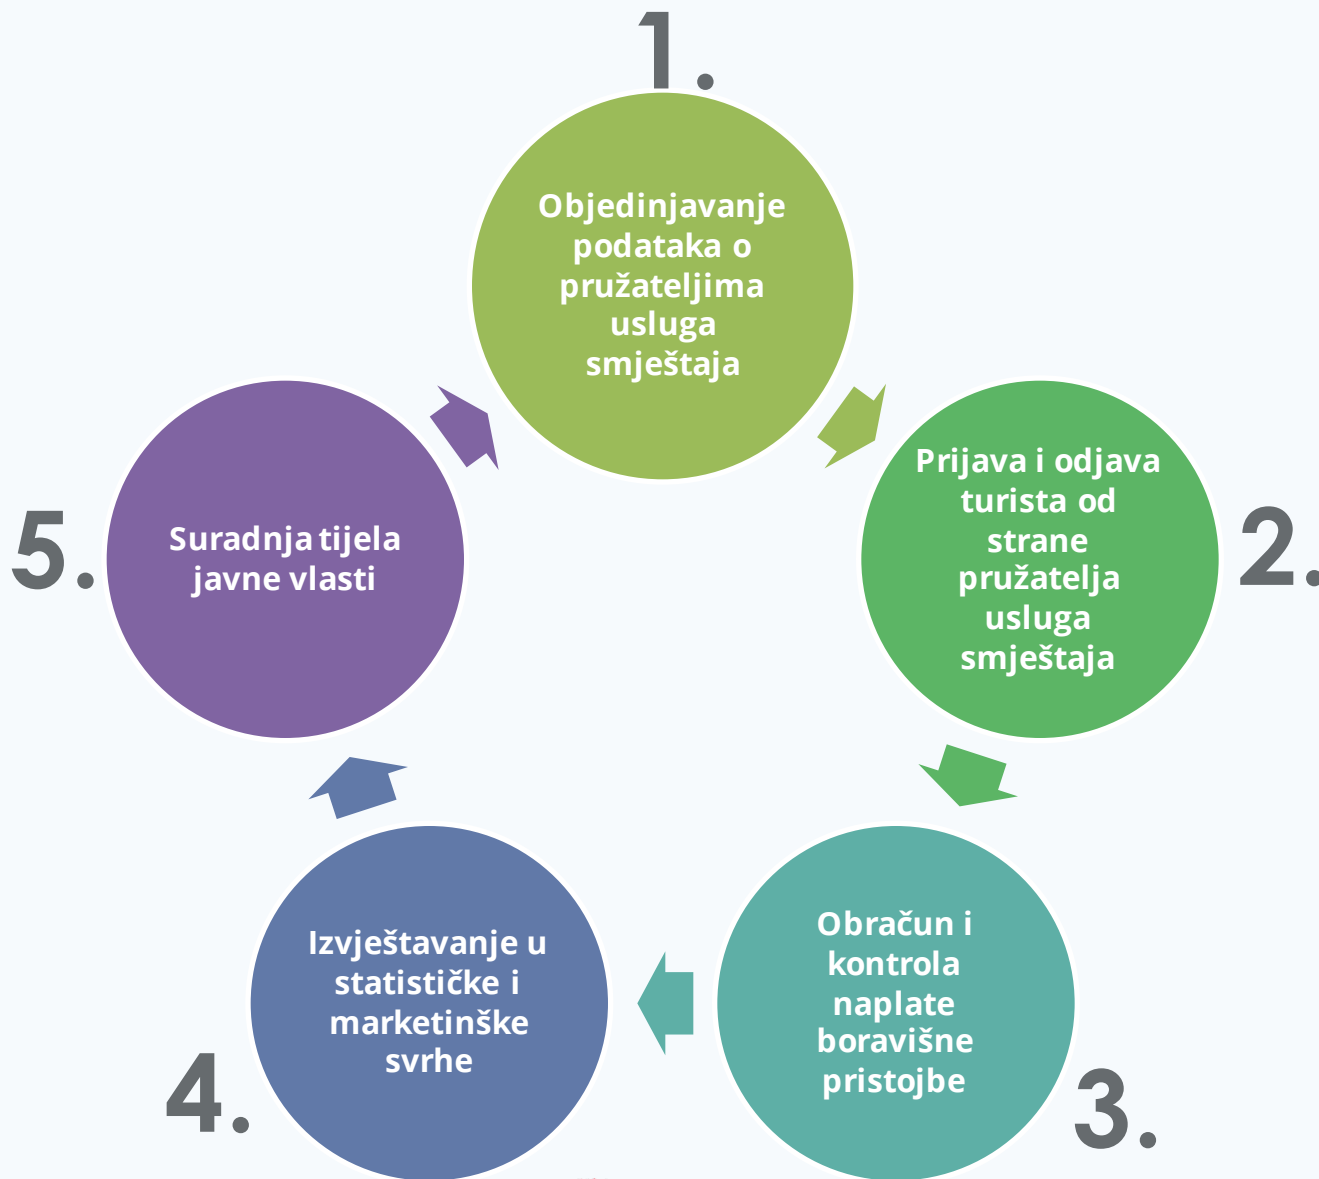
1.

Objedinjavanje podataka o pružateljima usluga smještaja

2.

Prijava i odjava turista od strane pružatelja usluga smještaja

3.

Obračun i kontrola naplate boravišne pristojbe

4.

Izvještavanje u statističke i marketinške svrhe

5.

Suradnja tijela javne vlasti